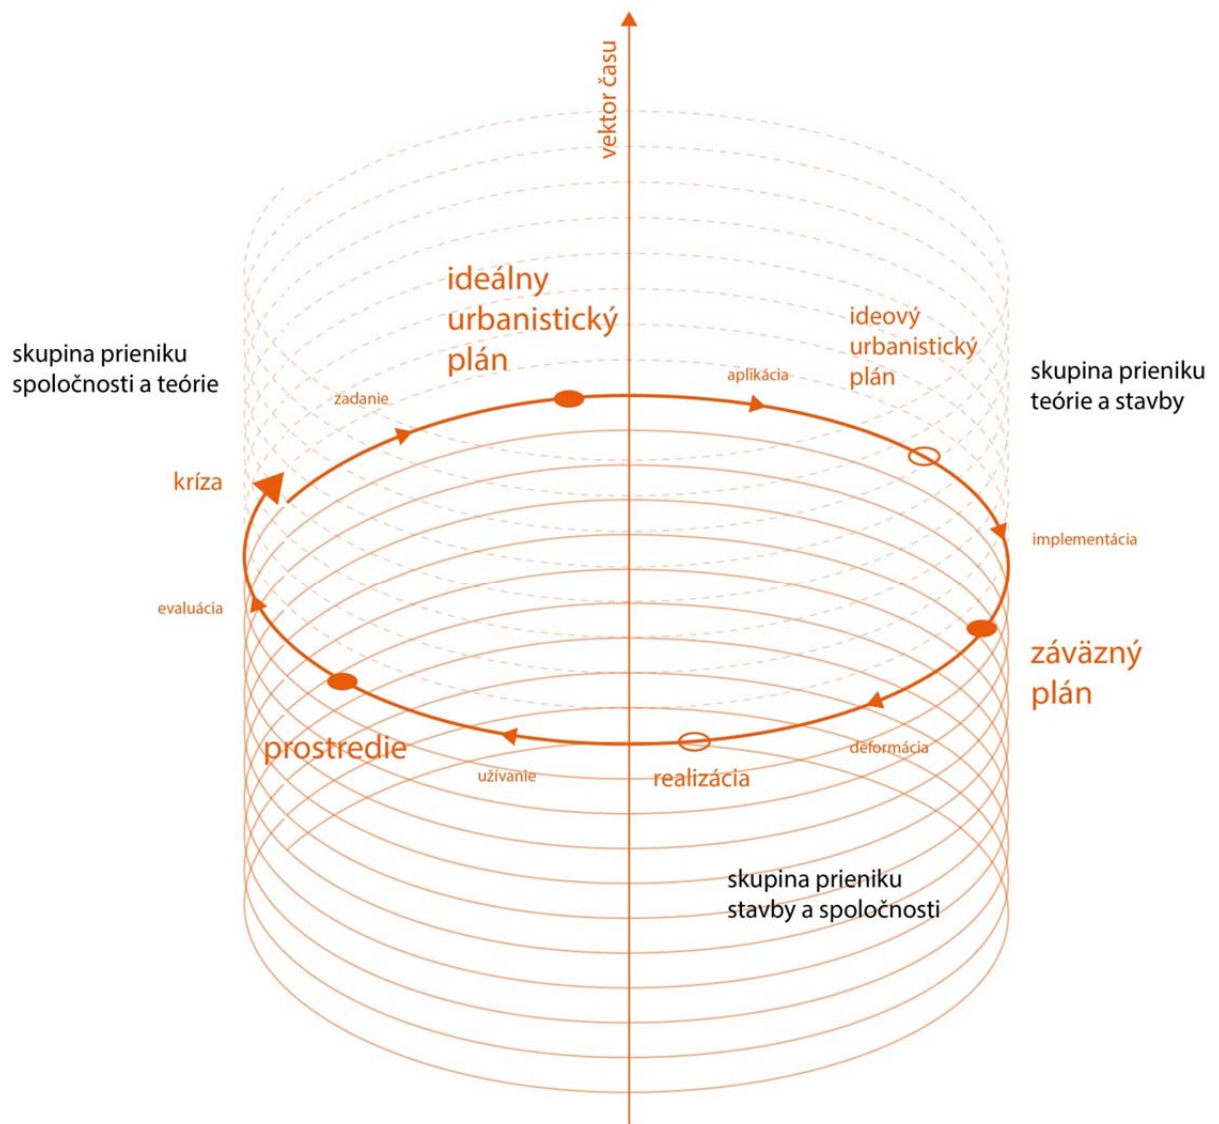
vektor času

ideálny urbanistický plán

ideový urbanistický plán

skupina prieniku spoločnosti a teórie

skupina prieniku teórie a stavby

zadanie

aplikácia

kríza

implementácia

evaluácia

záväzný plán

prostredie

deformácia

užívanie

realizácia

skupina prieniku stavby a spoločnosti